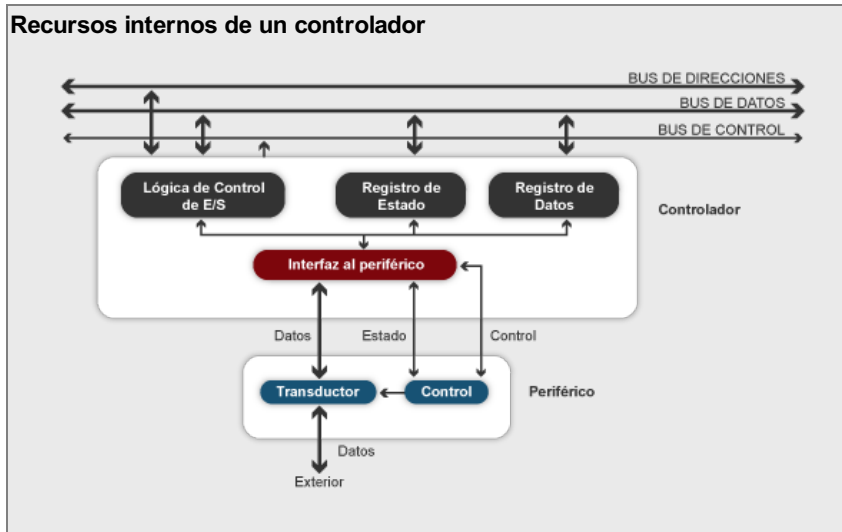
Recursos internos de un controlador

BUS DE DIRECCIONES
BUS DE DATOS
BUS DE CONTROL

Lógica de Control de E/S
Registro de Estado
Registro de Datos
Controlador

Interfaz al periférico

Datos
Estado
Control

Transductor
Control
Periférico

Datos
Exterior